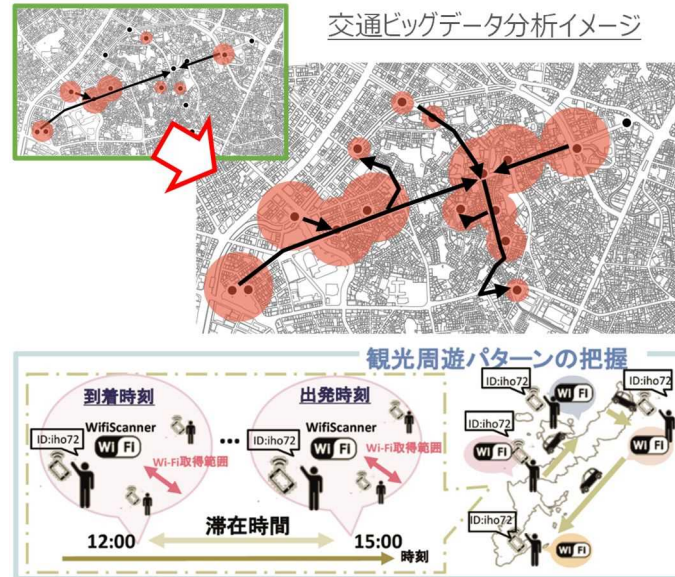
交通ビッグデータ分析イメージ

観光周遊パターンの把握

到着時刻

ID:iho72

WifiScanner

Wi Fi

Wi-Fi取得範囲

出発時刻

ID:iho72

WifiScanner

Wi Fi

Wi-Fi取得範囲

滞在時間

12:00

15:00

時刻

ID:iho72

Wi Fi

ID:iho72

ID:iho72

Wi Fi

Wi Fi

ID:iho72

Wi Fi